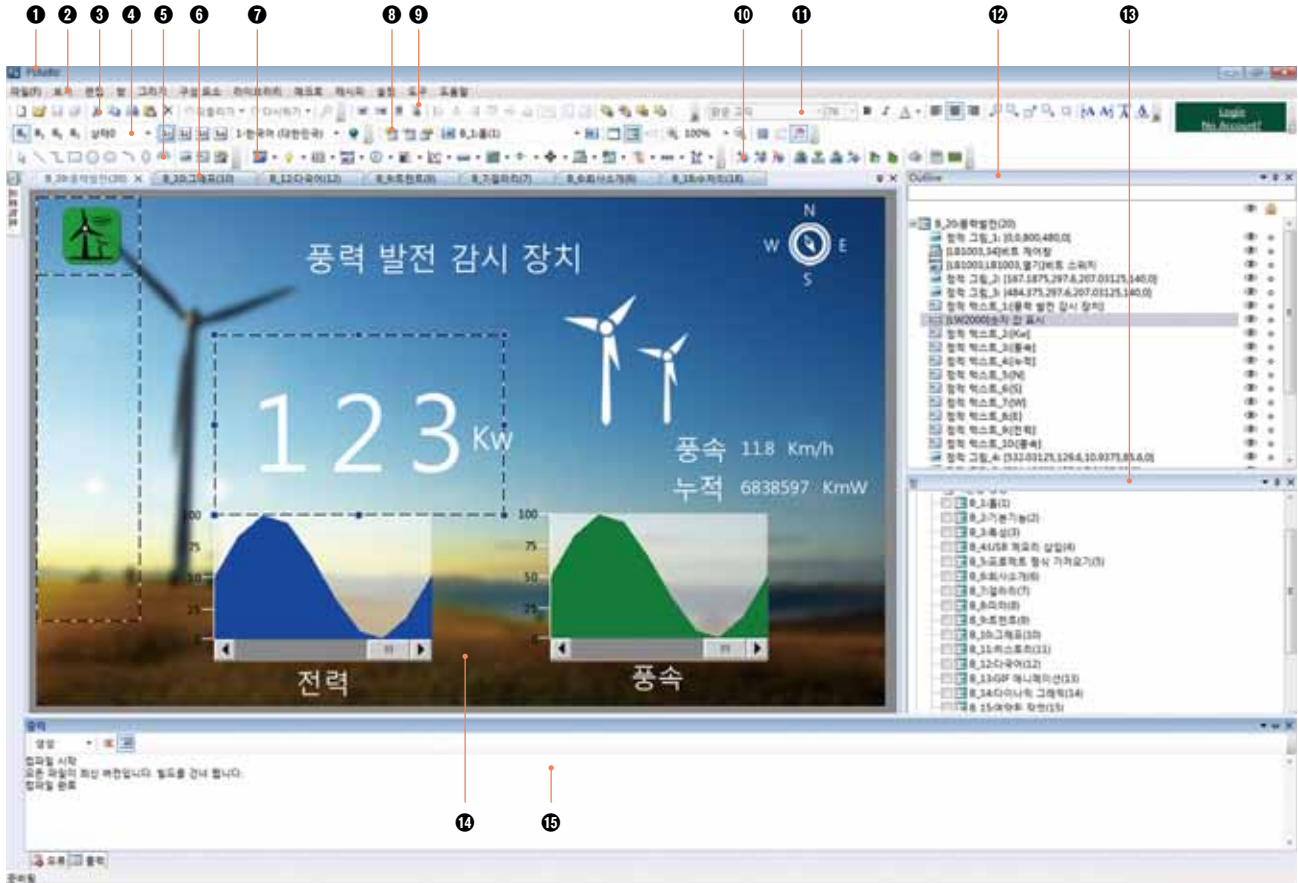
❶ ❷ ❸ ❹ ❺ ❻ ❼ ❽ ❾ ❿ ⓫ ⓬ ⓭

PnStudio

파일(F) 보기 편집 뷰 그리기 구성 요소 라이브러리 매크로 메시지 설정 도구 도움말

Login
No Account?

상태0
1-한국어 (대한민국)
8_1.홈(1)
100%
맑은 고딕

8_20.풍력발전(20) 8_10.그래프(10) 8_12.다국어(12) 8_9.트렌드(9) 8_7.알려리(7) 8_6.피사스가(6) 8_16.숫자(16)

풍력 발전 감시 장치

N W E S

123 Kw

풍속 11.8 Km/h
누적 6838597 KmW

100 75 50 25
100 75 50 25

전력 풍속

Outline

8_20.풍력발전(20)
정적 그림_1: [0,0,800,480,0]
[LB1003,34]비트 제어형
[LB1003,LB1003,필기]비트 스위치
정적 그림_2: [167.1875,297.6,207.03125,140,0]
정적 그림_3: [484.375,297.6,207.03125,140,0]
정적 텍스트_1[풍력 발전 감시 장치]
[LW2000]숫자 값 표시
정적 텍스트_2[Kw]
정적 텍스트_3[풍속]
정적 텍스트_4[누적]
정적 텍스트_5[N]
정적 텍스트_6[S]
정적 텍스트_7[W]
정적 텍스트_8[E]
정적 텍스트_9[전력]
정적 텍스트_10[풍속]
정적 그림_4: [532.03125,126.6,10.9375,85.6,0]

8_1.홈(1)
8_2.기본기능(2)
8_3.특성(3)
8_4.USB 메모리 삽입(4)
8_5.프로젝트 형식 가져오기(5)
8_6.피사스가(6)
8_7.알려리(7)
8_8.미리(8)
8_9.트렌드(9)
8_10.그래프(10)
8_11.히스토리(11)
8_12.다국어(12)
8_13.GIF 애니메이션(13)
8_14.다이나믹 그래픽(14)
8_15.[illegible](15)

출력
일반
컴파일 시작
모든 파일이 최신 버전입니다. 빌드를 건너 뜁니다.
컴파일 완료

⓮ ⓯

오류 출력
준비됨